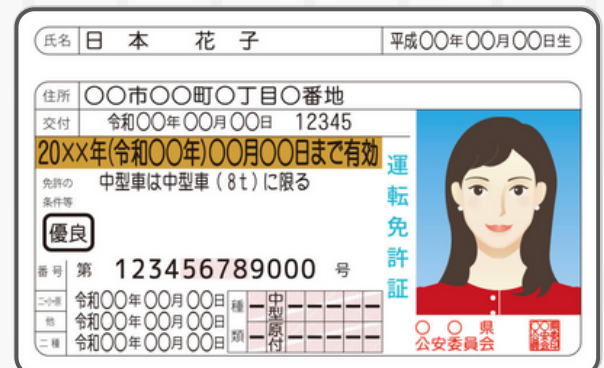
氏名 日 本 花 子 平成〇〇年〇〇月〇〇日生

住所 〇〇市〇〇町〇丁目〇番地

交付 令和〇〇年〇〇月〇〇日 12345

20XX年(令和〇〇年)〇〇月〇〇日まで有効

免許の条件等 中型車は中型車（8t）に限る

優良

運転免許証

番号 第 123456789000 号

二・小・原 令和〇〇年〇〇月〇〇日

他 令和〇〇年〇〇月〇〇日

二種 令和〇〇年〇〇月〇〇日

種類 − − 中型 − − − − − − 原付 − − − − − −

〇 〇 県 公安委員会

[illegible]